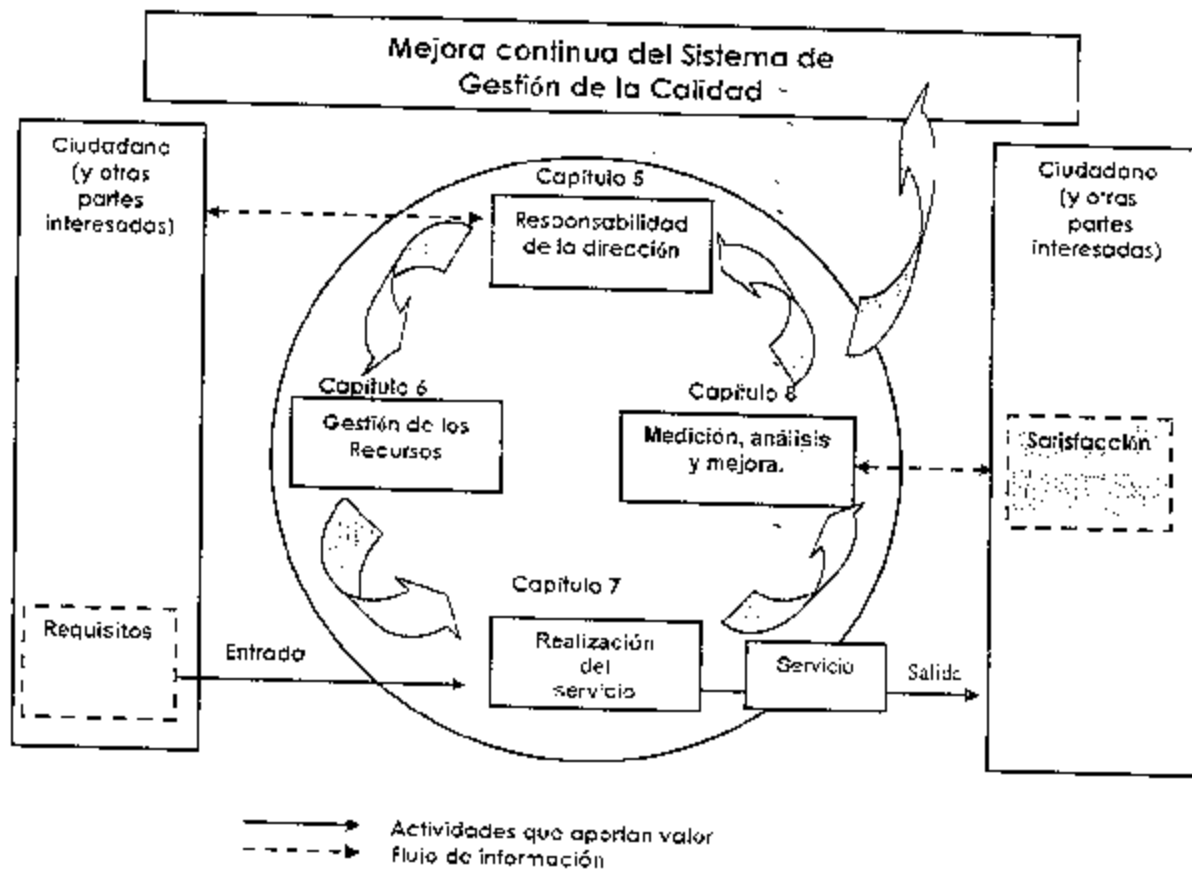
Mejora continua del Sistema de Gestión de la Calidad

Ciudadano (y otras partes interesadas)

Capítulo 5

Responsabilidad de la dirección

Ciudadano (y otras partes interesadas)

Capítulo 6

Gestión de los Recursos

Capítulo 8

Medición, análisis y mejora.

Satisfacción

Capítulo 7

Requisitos

Entrada

Realización del servicio

Servicio

Salida

Actividades que aportan valor
Flujo de información